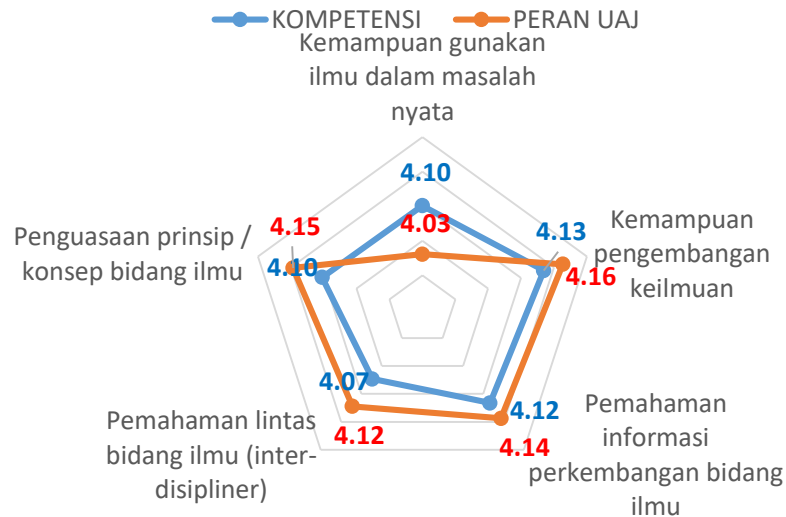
KOMPETENSI
PERAN UAJ

Kemampuan gunakan ilmu dalam masalah nyata
4.10
4.03

Kemampuan pengembangan keilmuan
4.13
4.16

Pemahaman informasi perkembangan bidang ilmu
4.12
4.14

Pemahaman lintas bidang ilmu (inter-disipliner)
4.07
4.12

Penguasaan prinsip / konsep bidang ilmu
4.15
4.10